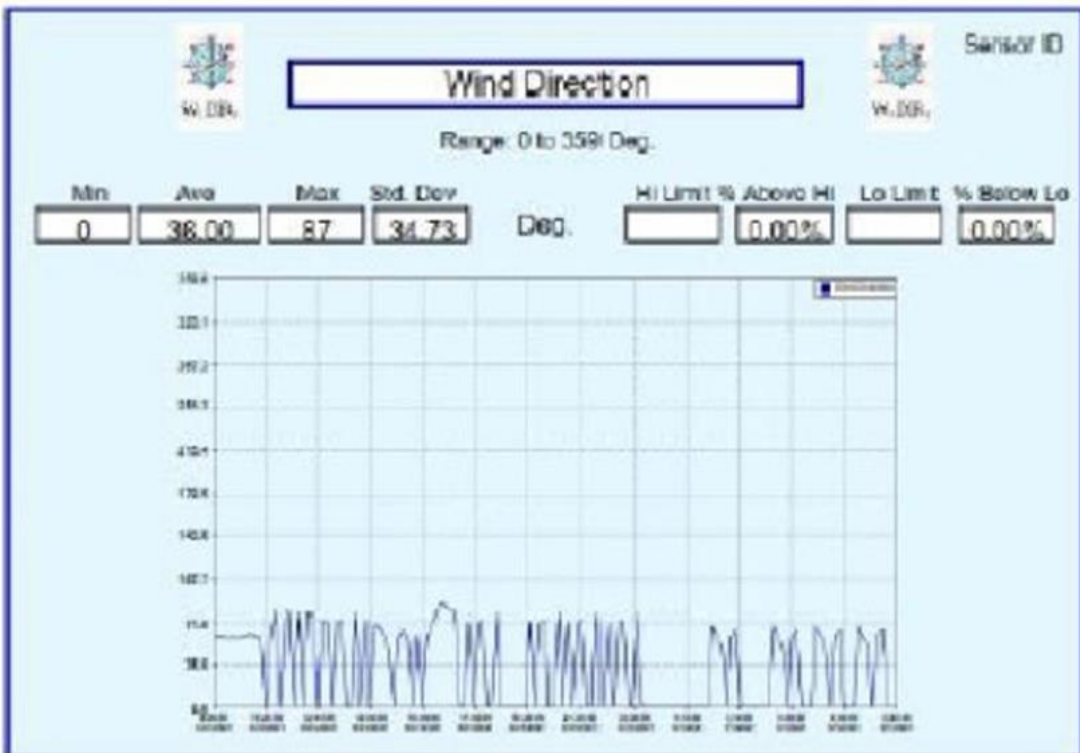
W. DIR.

Wind Direction

W. DIR.

Sensor ID

Range: 0 to 359 Deg.

| Min | Ave | Max | Std. Dev | | Hi Limit % | Above Hi | Lo Limit | % Below Lo |
|---|---|---|---|---|---|---|---|---|
| 0 | 38.00 | 87 | 34.73 | Deg. | | 0.00% | | 0.00% |

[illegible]

359.0
323.1
287.2
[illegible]
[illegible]
179.5
143.6
107.7
71.8
35.9
0.0

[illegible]